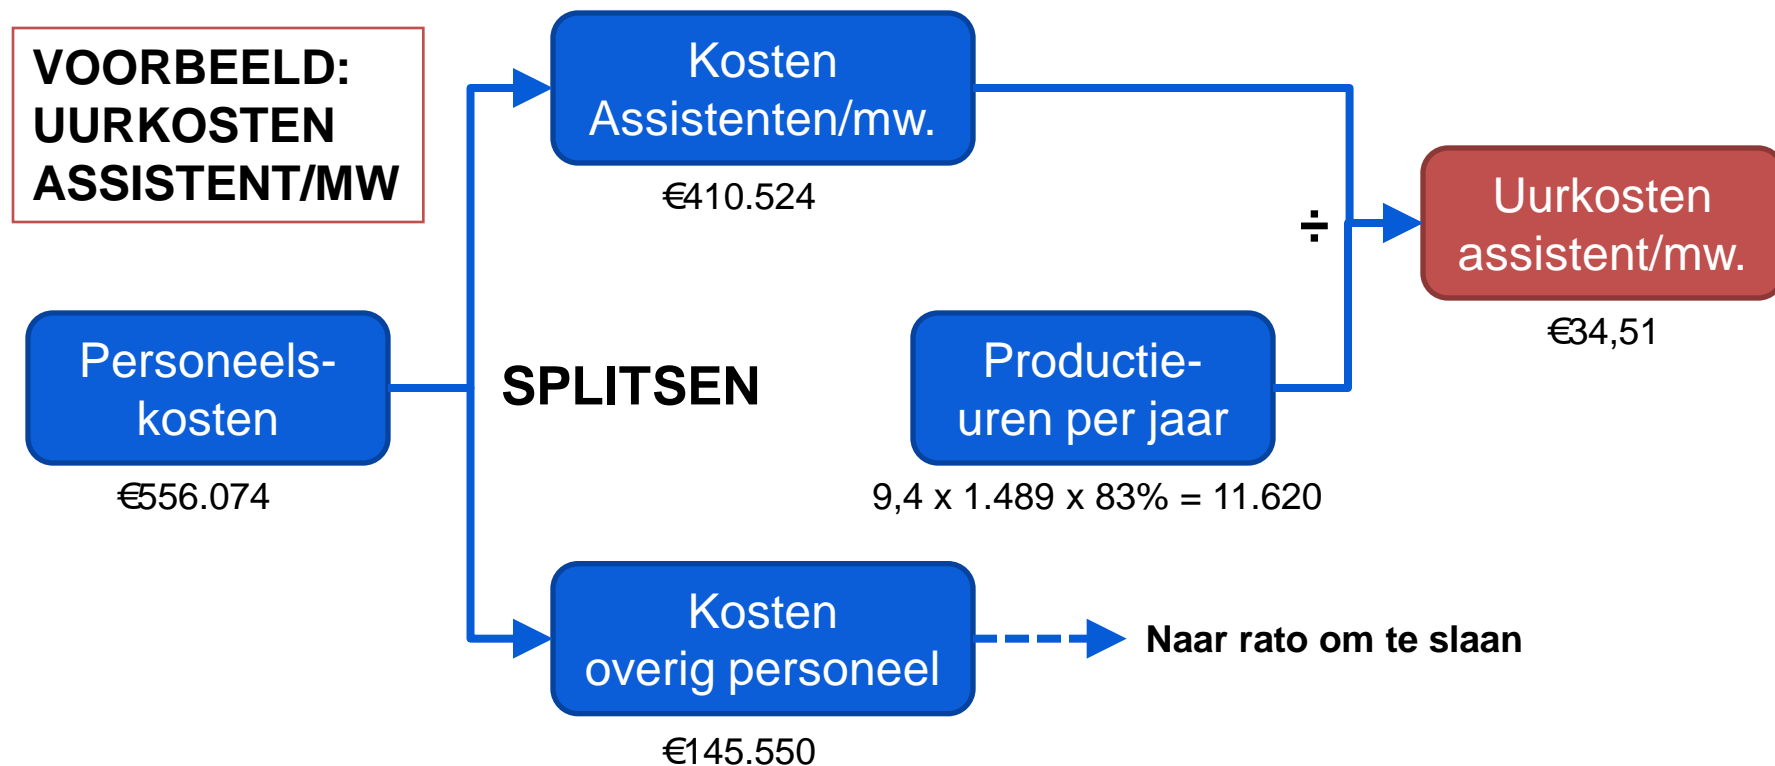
VOORBEELD: UURKOSTEN ASSISTENT/MW

Kosten Assistenten/mw.

€410.524

÷

Uurkosten assistent/mw.

€34,51

Personeelskosten

€556.074

SPLITSEN

Productie-uren per jaar

9,4 x 1.489 x 83% = 11.620

Kosten overig personeel

€145.550

Naar rato om te slaan